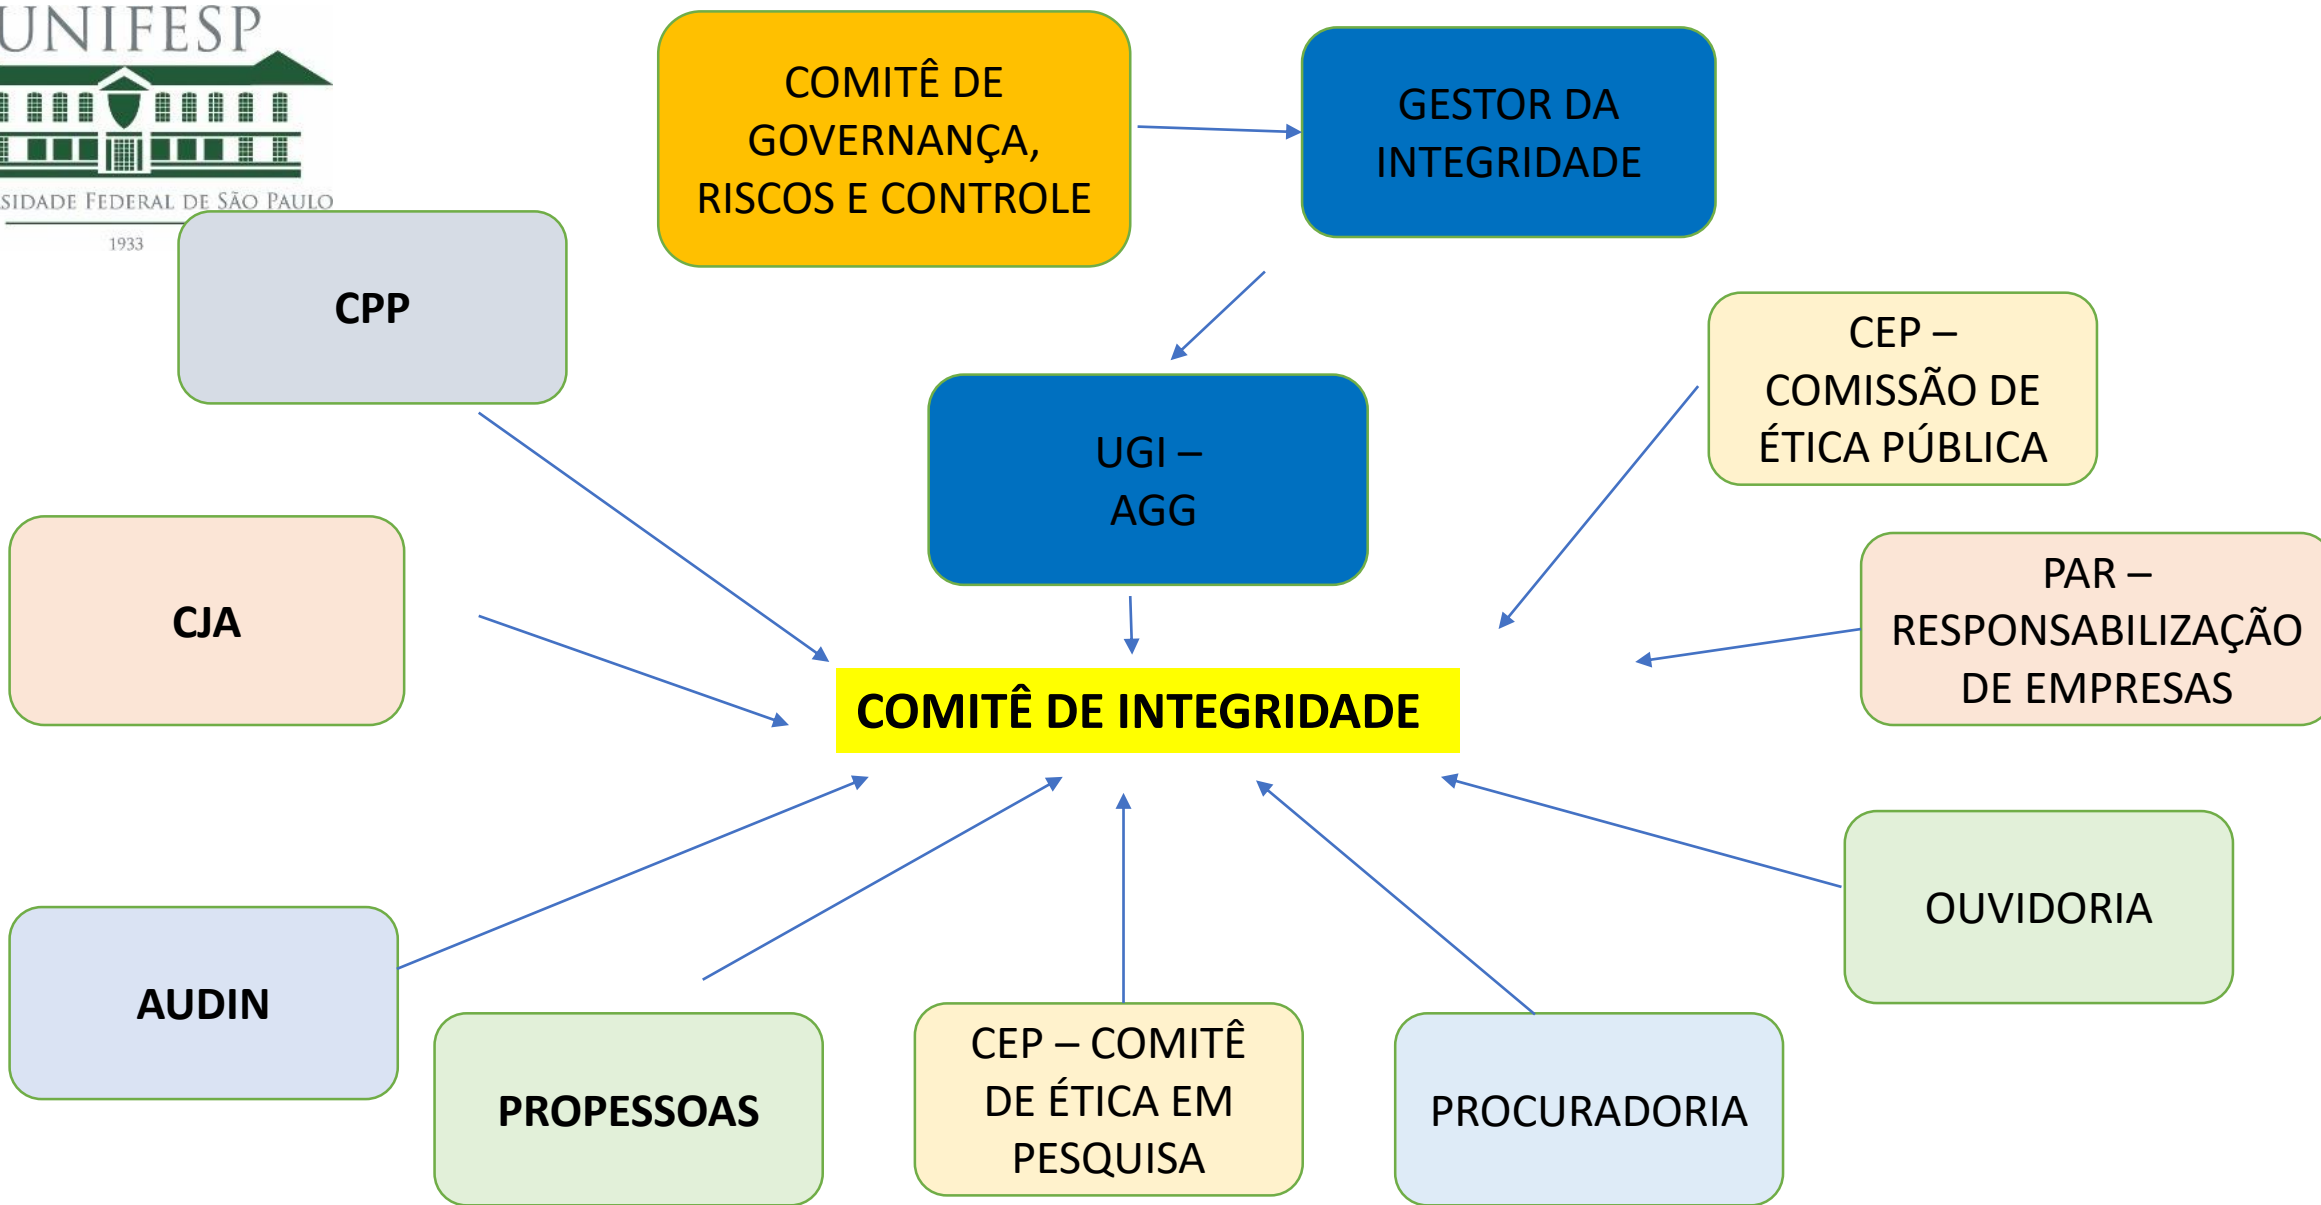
UNIFESP

SIDADE FEDERAL DE SÃO PAULO

1933

COMITÊ DE GOVERNANÇA, RISCOS E CONTROLE

GESTOR DA INTEGRIDADE

CPP

UGI – AGG

CEP – COMISSÃO DE ÉTICA PÚBLICA

CJA

PAR – RESPONSABILIZAÇÃO DE EMPRESAS

COMITÊ DE INTEGRIDADE

OUVIDORIA

AUDIN

PROPESSOAS

CEP – COMITÊ DE ÉTICA EM PESQUISA

PROCURADORIA